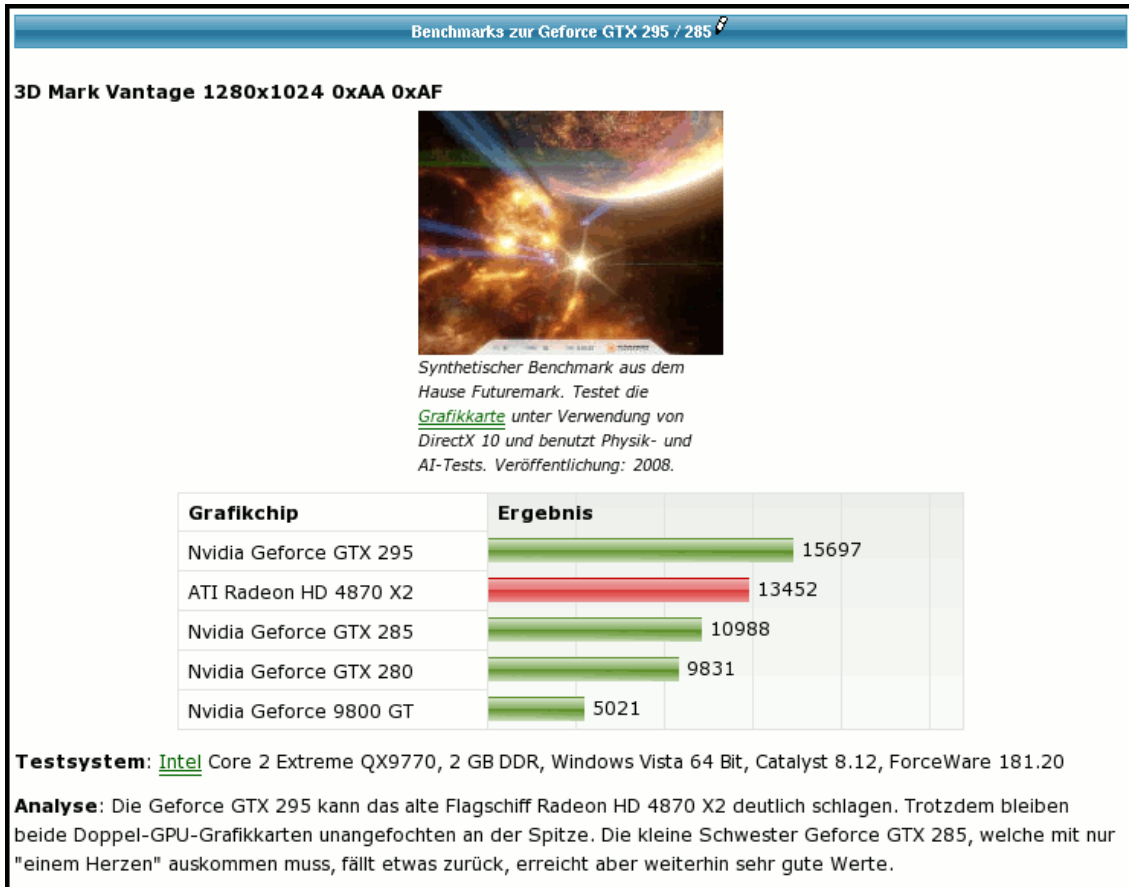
Benchmarks zur Geforce GTX 295 / 285

3D Mark Vantage 1280x1024 0xAA 0xAF

Synthetischer Benchmark aus dem Hause Futuremark. Testet die Grafikkarte unter Verwendung von DirectX 10 und benutzt Physik- und AI-Tests. Veröffentlichung: 2008.

| Grafikchip | Ergebnis |
|---|---|
| Nvidia Geforce GTX 295 | 15697 |
| ATI Radeon HD 4870 X2 | 13452 |
| Nvidia Geforce GTX 285 | 10988 |
| Nvidia Geforce GTX 280 | 9831 |
| Nvidia Geforce 9800 GT | 5021 |

Testsystem: Intel Core 2 Extreme QX9770, 2 GB DDR, Windows Vista 64 Bit, Catalyst 8.12, ForceWare 181.20

Analyse: Die Geforce GTX 295 kann das alte Flagschiff Radeon HD 4870 X2 deutlich schlagen. Trotzdem bleiben beide Doppel-GPU-Grafikkarten unangefochten an der Spitze. Die kleine Schwester Geforce GTX 285, welche mit nur "einem Herzen" auskommen muss, fällt etwas zurück, erreicht aber weiterhin sehr gute Werte.